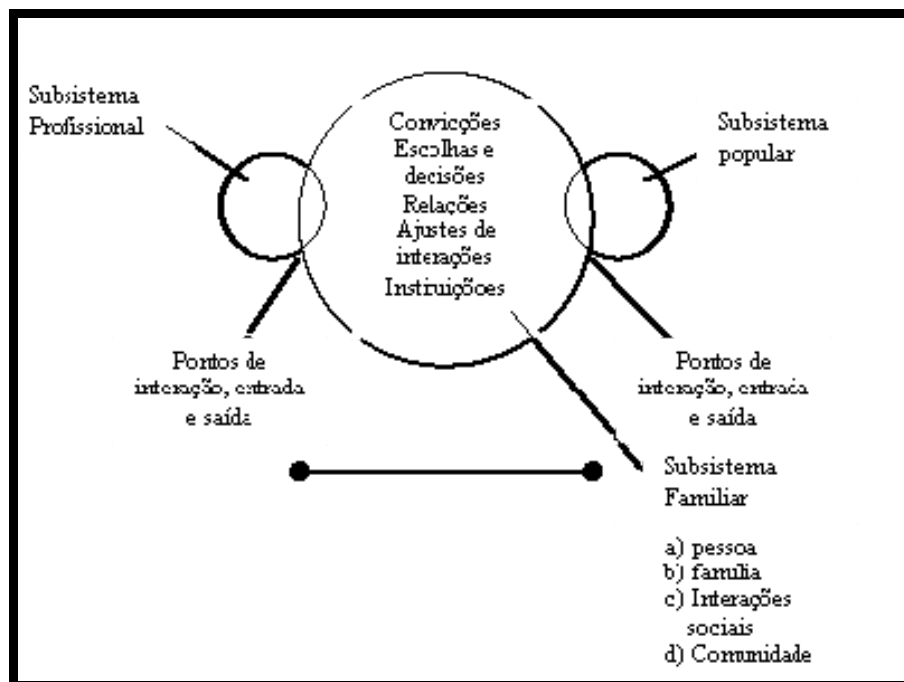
Subsistema Profissional

Convicções
Escolhas e decisões
Relações
Ajustes de interações
Instruições

Subsistema popular

Pontos de interação, entrada e saída

Pontos de interação, entrada e saída

Subsistema Familiar

a) pessoa
b) família
c) Interações sociais
d) Comunidade